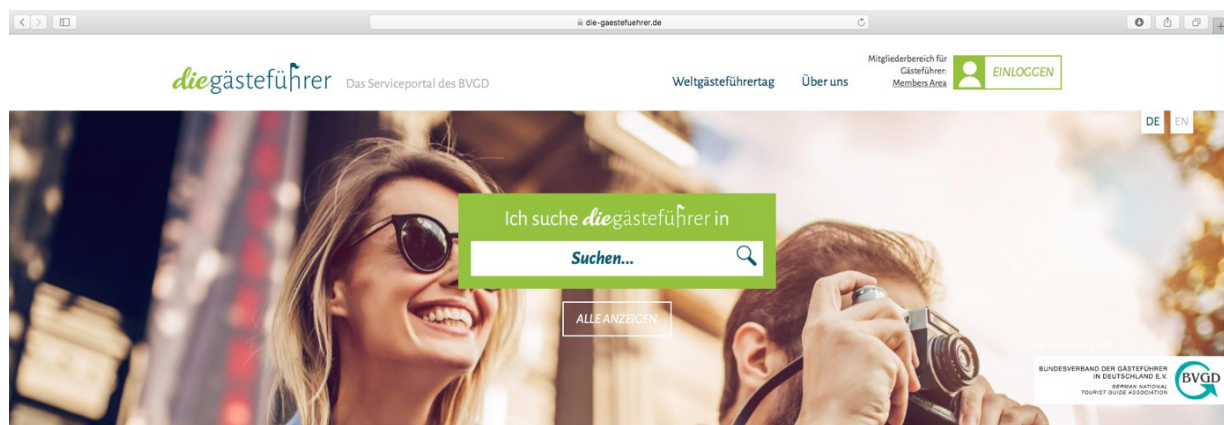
die-gaestefuehrer.de

diegästeführer Das Serviceportal des BVGD

Weltgästeführertag Über uns

Mitgliederbereich für Gästeführer: Members Area

EINLOGGEN

DE EN

Ich suche diegästeführer in

Suchen...

ALLE ANZEIGEN

BUNDESVERBAND DER GÄSTEFÜHRER IN DEUTSCHLAND E.V.
GERMAN NATIONAL TOURIST GUIDE ASSOCIATION
BVGD